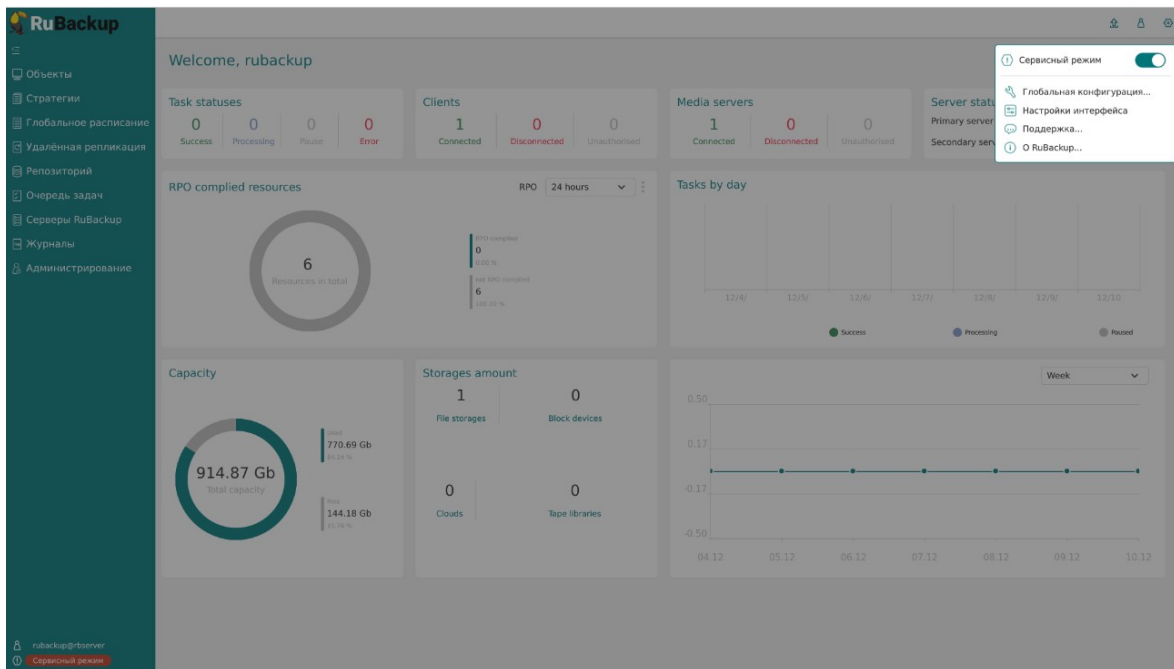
RuBackup

Объекты
Стратегии
Глобальное расписание
Удалённая репликация
Репозиторий
Очередь задач
Серверы RuBackup
Журналы
Администрирование

Welcome, rubackup

Сервисный режим
Глобальная конфигурация...
Настройки интерфейса
Поддержка...
О RuBackup...

Task statuses
0 Success
0 Processing
0 Pause
0 Error

Clients
1 Connected
0 Disconnected
0 Unauthorised

Media servers
1 Connected
0 Disconnected
0 Unauthorised

Server statu
Primary server
Secondary serv

RPO complied resources
RPO 24 hours
6
Resources in total
RPO complied
0
0.00 %
not RPO complied
6
100.00 %

Tasks by day
12/4/ 12/5/ 12/6/ 12/7/ 12/8/ 12/9/ 12/10
Success Processing Paused

Capacity
914.87 Gb
Total capacity
Used
770.69 Gb
84.24 %
Free
144.18 Gb
15.76 %

Storages amount
1 File storages
0 Block devices
0 Clouds
0 Tape libraries

Week
0.50
0.17
-0.17
-0.50
04.12 05.12 06.12 07.12 08.12 09.12 10.12

rubackup@rbserver
Сервисный режим